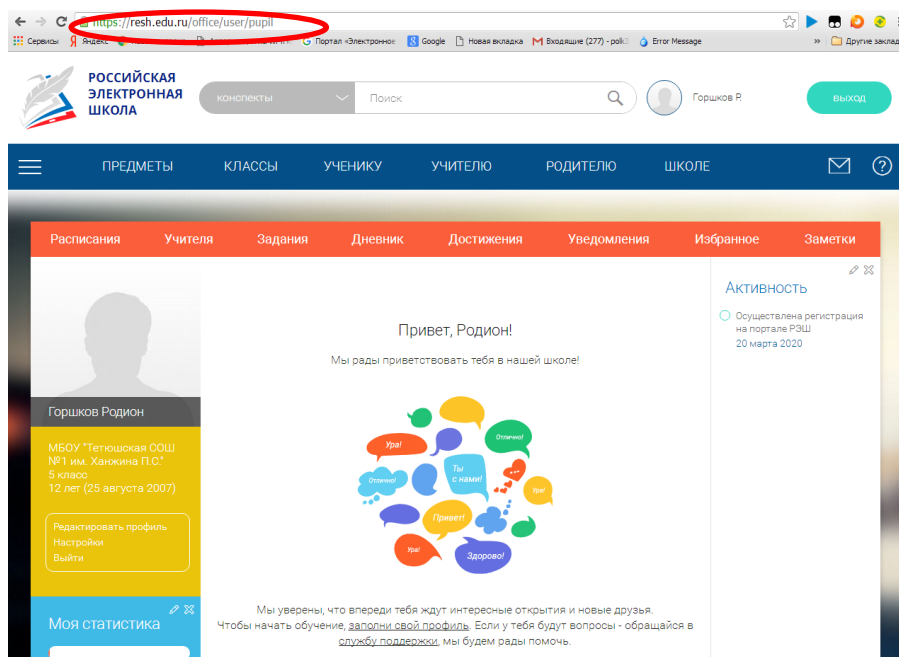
https://resh.edu.ru/office/user/pupil

Сервисы Яндекс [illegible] Портал «Электронное Google Новая вкладка Входящие (277) - polk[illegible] Error Message » Другие заклад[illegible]

РОССИЙСКАЯ ЭЛЕКТРОННАЯ ШКОЛА

конспекты

Поиск

Горшков Р.

ВЫХОД

ПРЕДМЕТЫ КЛАССЫ УЧЕНИКУ УЧИТЕЛЮ РОДИТЕЛЮ ШКОЛЕ

?

Расписания Учителя Задания Дневник Достижения Уведомления Избранное Заметки

Горшков Родион

МБОУ "Тетюшская СОШ №1 им. Ханжина П.С."
5 класс
12 лет (25 августа 2007)

Редактировать профиль
Настройки
Выйти

Моя статистика

Привет, Родион!

Мы рады приветствовать тебя в нашей школе!

Ура!
Отлично!
Отлично!
Ты с нами!
Ура!
Привет!
Ура!
Здорово!

Мы уверены, что впереди тебя ждут интересные открытия и новые друзья. Чтобы начать обучение, заполни свой профиль. Если у тебя будут вопросы - обращайся в службу поддержки, мы будем рады помочь.

Активность

Осуществлена регистрация на портале РЭШ
20 марта 2020